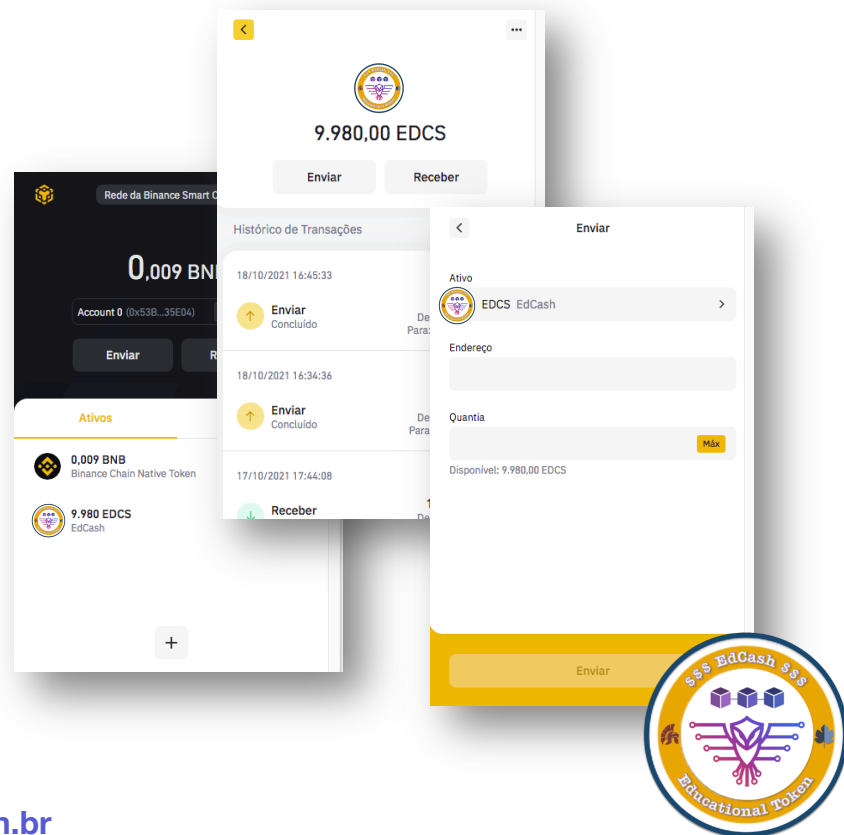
Rede da Binance Smart C

0,009 BNB

Account 0 (0x53B...35E04)

Enviar

R

Ativos

0,009 BNB
Binance Chain Native Token

9.980 EDCS
EdCash

+

9.980,00 EDCS

Enviar

Receber

Histórico de Transações

18/10/2021 16:45:33

Enviar
Concluído

De
Para:

18/10/2021 16:34:36

Enviar
Concluído

De
Para

17/10/2021 17:44:08

Receber

1
De

Enviar

Ativo

EDCS EdCash

Endereço

Quantia

Máx

Disponível: 9.980,00 EDCS

Enviar

$$$ EdCash $$$

Educational Token

n.br